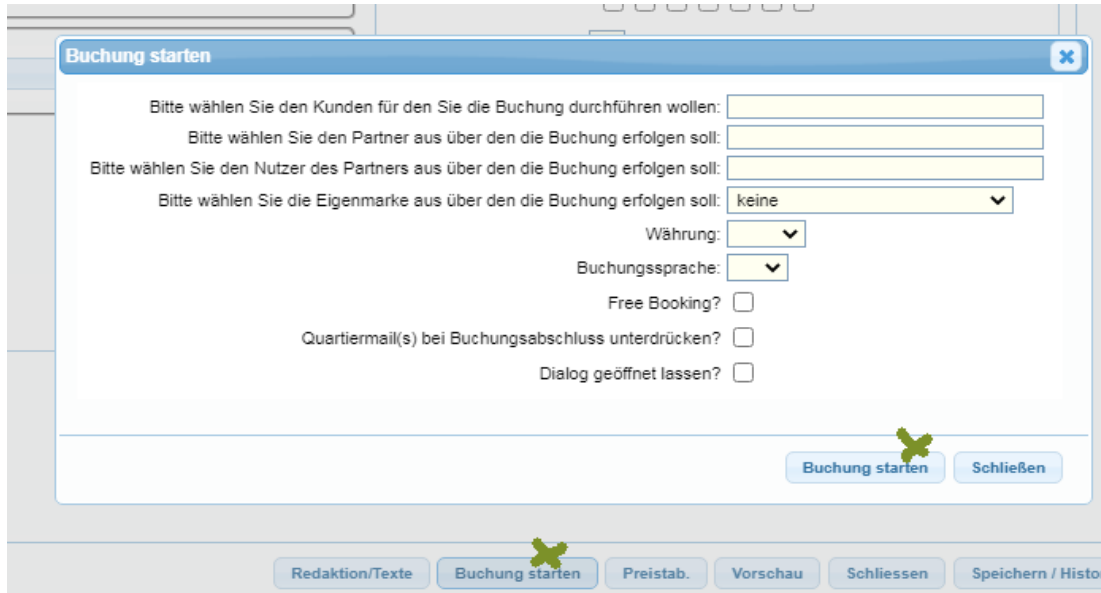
Buchung starten

Bitte wählen Sie den Kunden für den Sie die Buchung durchführen wollen:

Bitte wählen Sie den Partner aus über den die Buchung erfolgen soll:

Bitte wählen Sie den Nutzer des Partners aus über den die Buchung erfolgen soll:

Bitte wählen Sie die Eigenmarke aus über den die Buchung erfolgen soll: keine

Währung:

Buchungssprache:

Free Booking?

Quartiermail(s) bei Buchungsabschluss unterdrücken?

Dialog geöffnet lassen?

Buchung starten Schließen

Redaktion/Texte Buchung starten Preistab. Vorschau Schliessen Speichern / Histo